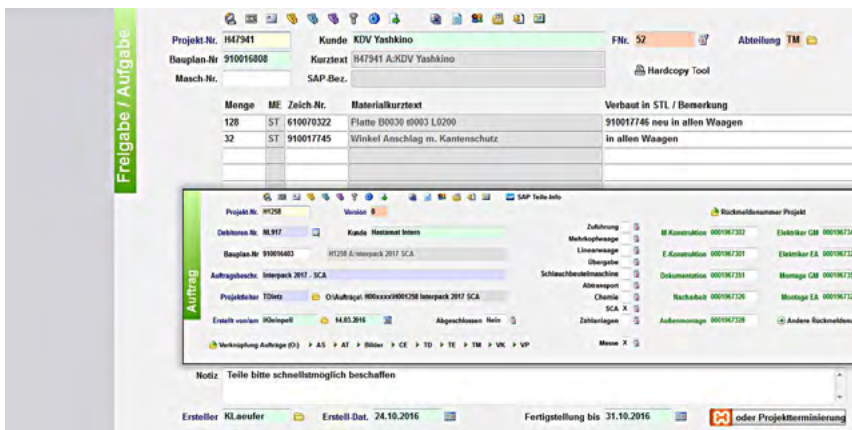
Freigabe / Aufgabe

Projekt-Nr. H47941 Kunde KDV Yashkino FNr. 52 Abteilung TM
Bauplan-Nr 910016808 Kurztext H47941 A:KDV Yashkino
Masch-Nr. SAP-Bez.
Hardcopy Tool

| Menge | ME | Zeich-Nr. | Materialkurztext | Verbaut in STL / Bemerkung |
|---|---|---|---|---|
| 128 | ST | 610070322 | Platte B0030 t0003 L0200 | 910017746 neu in allen Waagen |
| 32 | ST | 910017745 | Winkel Anschlag m. Kantenschutz | in allen Waagen |

Auftrag

SAP Teile-Info
Projekt-Nr. H1258 Version 0
Rückmeldenummer Projekt
Debitoren-Nr NL917 Kunde Hostamat Intern
Bauplan-Nr 910016403 H1258 A:Interpack 2017 SCA
Auftragsbeschr. Interpack 2017 - SCA
Projektleiter TDietz O:\Aufträge\H00xxxx\H001258 Interpack 2017 SCA
Erstellt von/am HGeingell 14.03.2016 Abgeschlossen Nein
Zuführung
Mehrkopfwaage
Linearwaage
Übergabe
Schlauchbeutelmaschine
Abtransport
Chemie
SCA X
Zahlanlagen
Messe X
M-Konstruktion 0001967302 Elektriker GM 00019673
E-Konstruktion 0001967301 Elektriker EA 00019673
Dokumentation 0001967351 Montage GM 00019673
Nacharbeit 0001967326 Montage EA 00019673
Außenmontage 0001967328 Andere Rückmelde
Verknüpfung Aufträge (O:) AS AT Bilder CE TD TE TM VK VP

Notiz Teile bitte schnellstmöglich beschaffen

Ersteller KLaeufer Erstell-Dat. 24.10.2016 Fertigstellung bis 31.10.2016 oder Projektterminierung